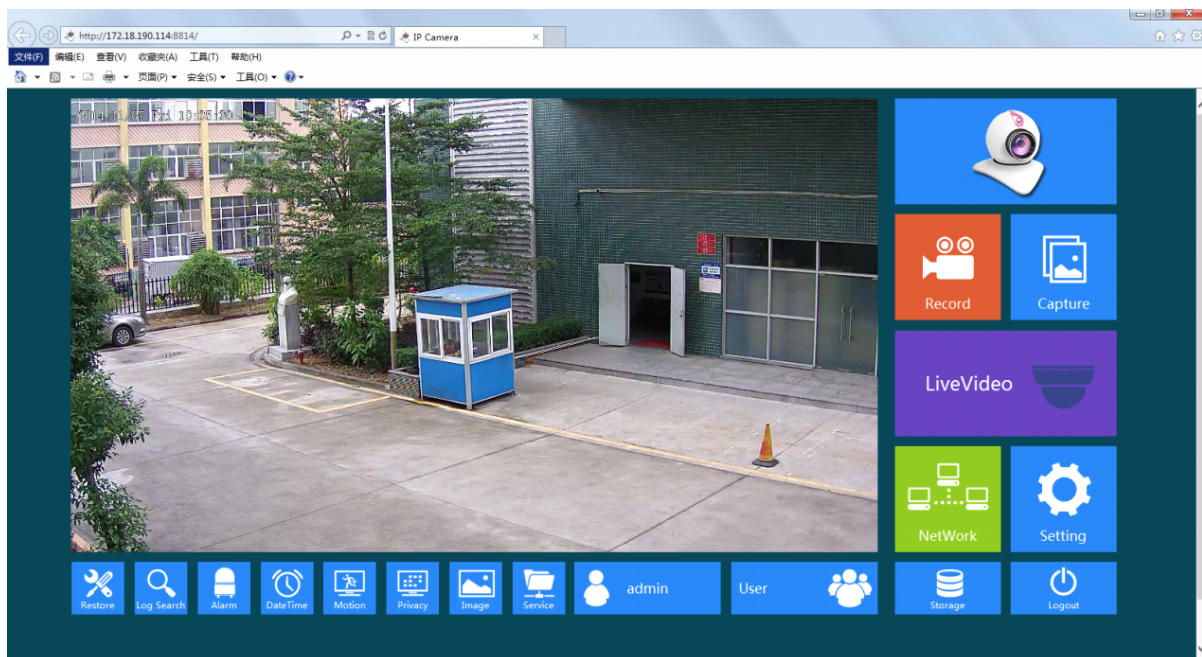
http://172.18.190.114:8814/
IP Camera
文件(F) 编辑(E) 查看(V) 收藏夹(A) 工具(T) 帮助(H)
页面(P) 安全(S) 工具(O)
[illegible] Fri 13:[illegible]
Record
Capture
LiveVideo
NetWork
Setting
Restore
Log Search
Alarm
DateTime
Motion
Privacy
Image
Service
admin
User
Storage
Logout